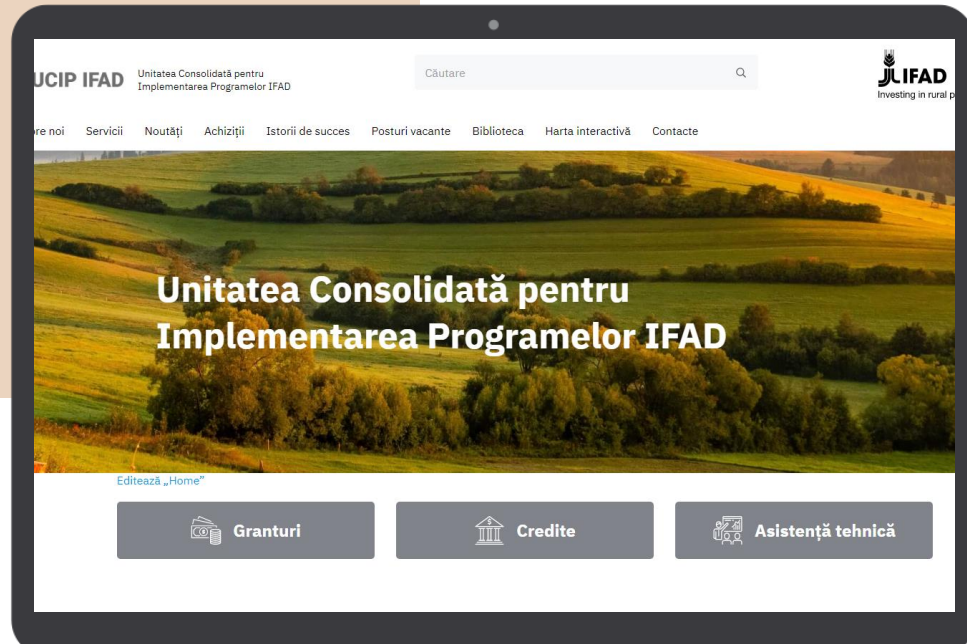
UCIP IFAD Unitatea Consolidată pentru Implementarea Programelor IFAD

Căutare

IFAD
Investing in rural p

re noi Servicii Noutăți Achiziții Istorii de succes Posturi vacante Biblioteca Harta interactivă Contacte

Unitatea Consolidată pentru Implementarea Programelor IFAD

Editează „Home”

Granturi

Credite

Asistență tehnică